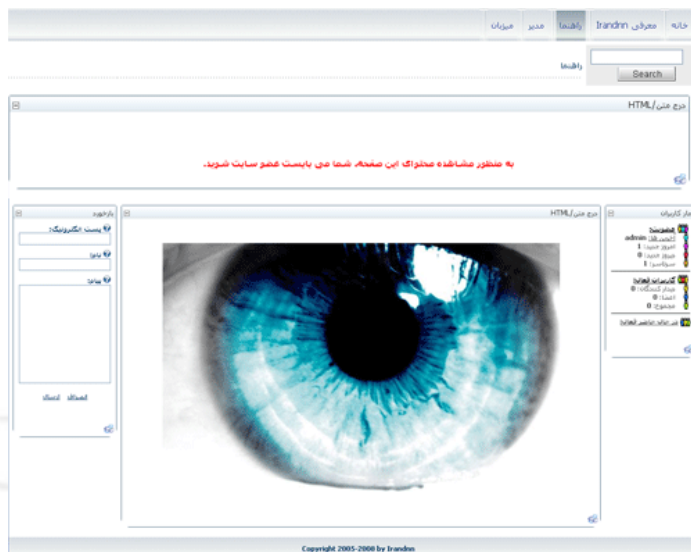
خانه | معرفی Irandnn | راهنما | مدیر | میزبان

Search

راهنما

درج متن/HTML

به منظور مشاهده محتوای این صفحه، شما می بایست عضو سایت شوید.

آمار کاربران

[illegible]
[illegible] admin
امروز جدید: 1
دیروز جدید: 0
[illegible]: 1

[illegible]
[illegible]: 0
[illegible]: 0
مجموع: 0

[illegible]

درج متن/HTML

بازخورد

پست الکترونیک:

نام:

پیام:

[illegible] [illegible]

Copyright 2005-2008 by Irandnn